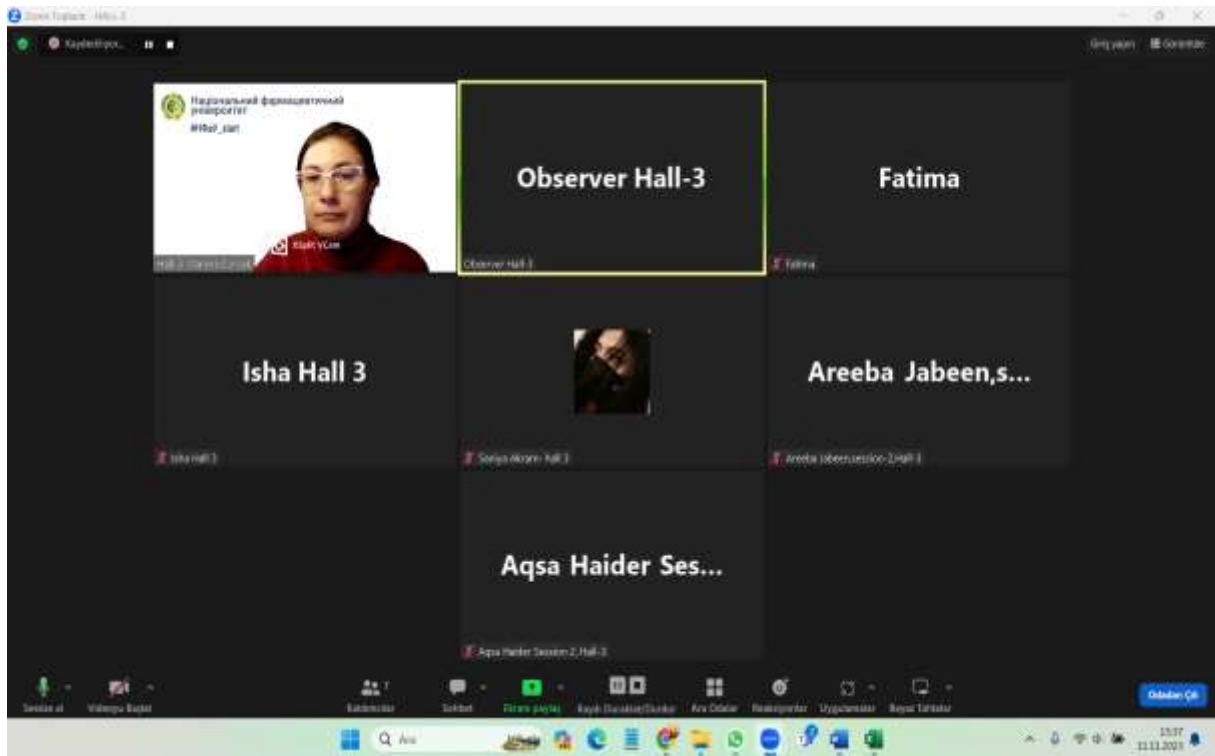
Zoom Toplantı - Hall-3

Kaydediliyor...

Giriş yapın Görüntüle

Національний фармацевтичний університет
#nfau_uari

Hall-3 (Staroi) Zoryal

Observer Hall-3

Observer Hall-3

Fatima

Fatima

Isha Hall 3

Isha Hall 3

Soniya Akram- hall 3

Areeba Jabeen,s...

Areeba Jabeen,session-2,Hall-3

Aqsa Haider Ses...

Aqsa Haider Session 2, Hall-3

Sesi aç Videoyu Başlat Katılımcılar 7 Sohbet Ekranı paylaş Kaydı Duraklat/Durdur Ara Odalar Reaksiyonlar Uygulamalar Beyaz Tahtalar

Odadan Çık

Ara

15:37
11.11.2023